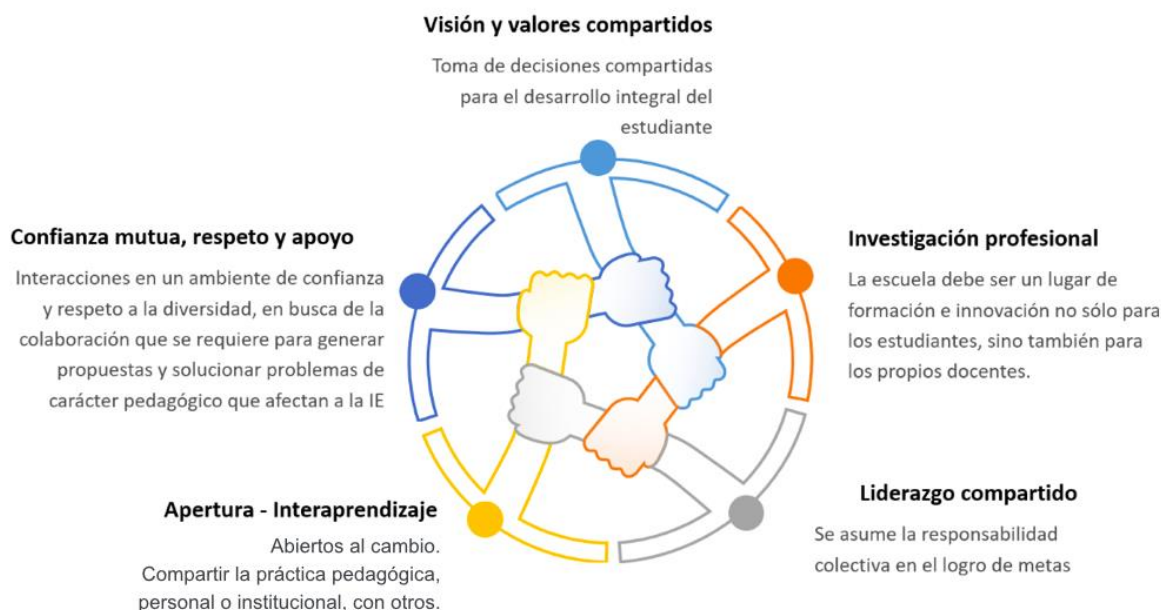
Visión y valores compartidos

Toma de decisiones compartidas para el desarrollo integral del estudiante

Confianza mutua, respeto y apoyo

Interacciones en un ambiente de confianza y respeto a la diversidad, en busca de la colaboración que se requiere para generar propuestas y solucionar problemas de carácter pedagógico que afectan a la IE

Investigación profesional

La escuela debe ser un lugar de formación e innovación no sólo para los estudiantes, sino también para los propios docentes.

Liderazgo compartido

Se asume la responsabilidad colectiva en el logro de metas

Apertura - Interaprendizaje

Abiertos al cambio.
Compartir la práctica pedagógica, personal o institucional, con otros.